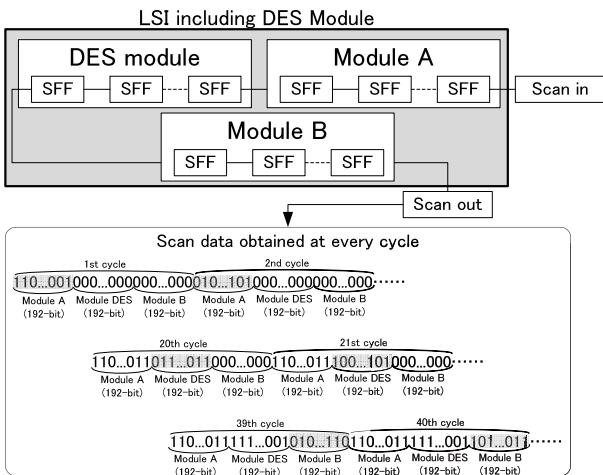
LSI including DES Module

DES module

SFF SFF SFF

Module A

SFF SFF SFF

Scan in

Module B

SFF SFF SFF

Scan out

Scan data obtained at every cycle

1st cycle

110...001000...000000...000

Module A (192-bit) Module DES (192-bit) Module B (192-bit)

2nd cycle

010...101000...000000...000······

Module A (192-bit) Module DES (192-bit) Module B (192-bit)

20th cycle

110...011011...011000...000

Module A (192-bit) Module DES (192-bit) Module B (192-bit)

21st cycle

110...011100...101000...000······

Module A (192-bit) Module DES (192-bit) Module B (192-bit)

39th cycle

110...011111...001010...110

Module A (192-bit) Module DES (192-bit) Module B (192-bit)

40th cycle

110...011111...001101...011······

Module A (192-bit) Module DES (192-bit) Module B (192-bit)